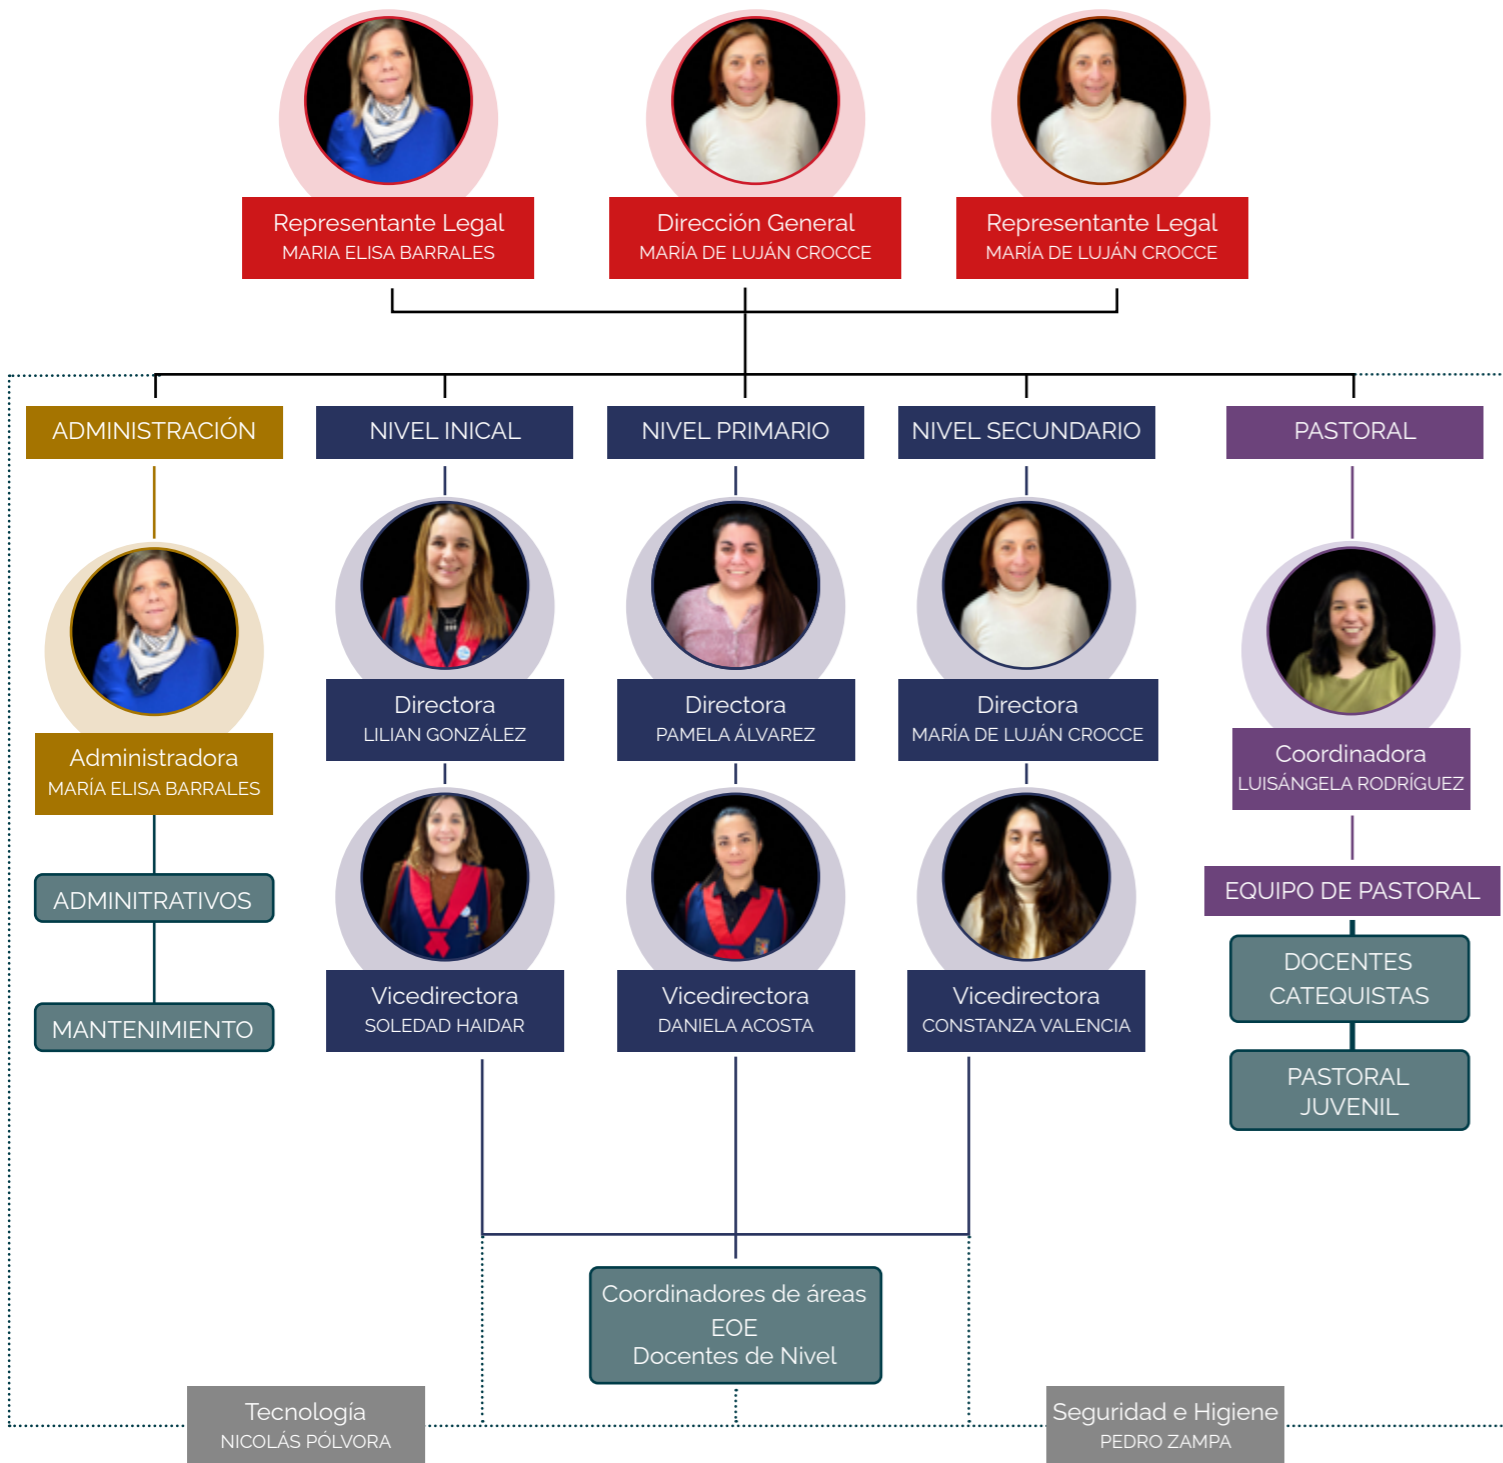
Representante Legal
MARIA ELISA BARRALES

Dirección General
MARÍA DE LUJÁN CROCCE

Representante Legal
MARÍA DE LUJÁN CROCCE

ADMINISTRACIÓN

NIVEL INICAL

NIVEL PRIMARIO

NIVEL SECUNDARIO

PASTORAL

Administradora
MARÍA ELISA BARRALES

ADMINITRATIVOS

MANTENIMIENTO

Directora
LILIAN GONZÁLEZ

Vicedirectora
SOLEDAD HAIDAR

Directora
PAMELA ÁLVAREZ

Vicedirectora
DANIELA ACOSTA

Directora
MARÍA DE LUJÁN CROCCE

Vicedirectora
CONSTANZA VALENCIA

Coordinadora
LUISÁNGELA RODRÍGUEZ

EQUIPO DE PASTORAL

DOCENTES CATEQUISTAS

PASTORAL JUVENIL

Coordinadores de áreas
EOE
Docentes de Nivel

Tecnología
NICOLÁS PÓLVORA

Seguridad e Higiene
PEDRO ZAMPA